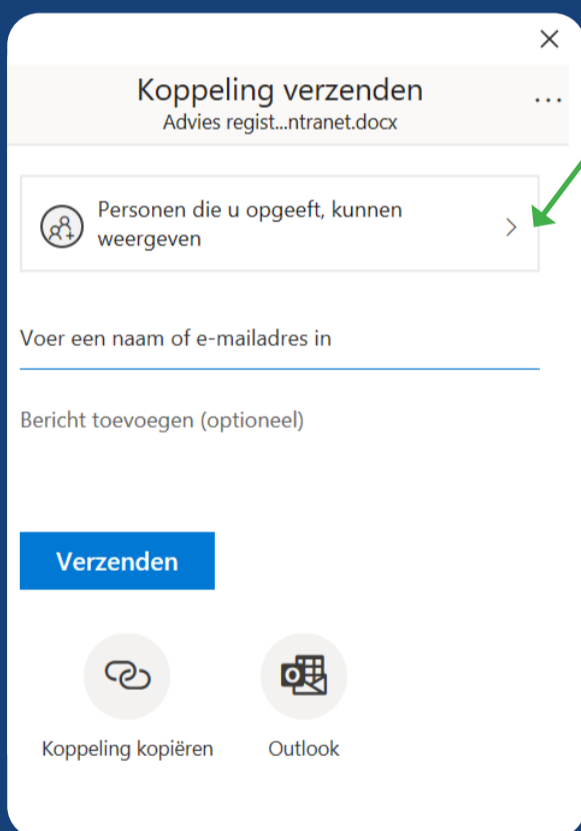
×

Koppeling verzenden
Advies regist...ntranet.docx

...

Personen die u opgeeft, kunnen weergeven

Voer een naam of e-mailadres in

Bericht toevoegen (optioneel)

Verzenden

Koppeling kopiëren

Outlook